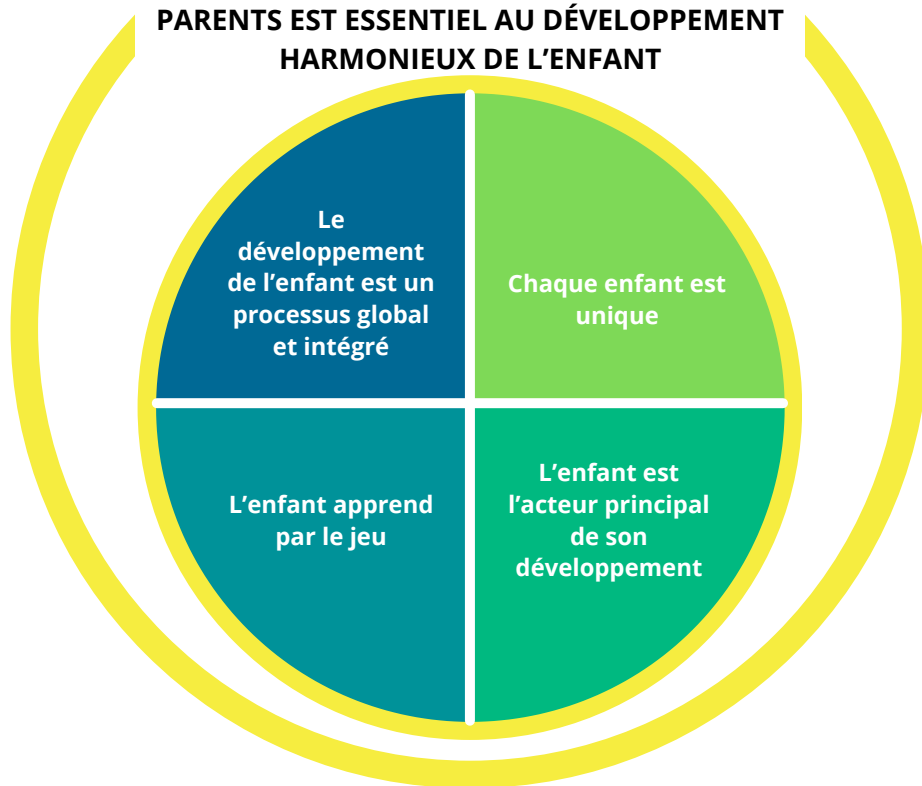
PARENTS EST ESSENTIEL AU DÉVELOPPEMENT HARMONIEUX DE L'ENFANT

Le développement de l'enfant est un processus global et intégré

Chaque enfant est unique

L'enfant apprend par le jeu

L'enfant est l'acteur principal de son développement